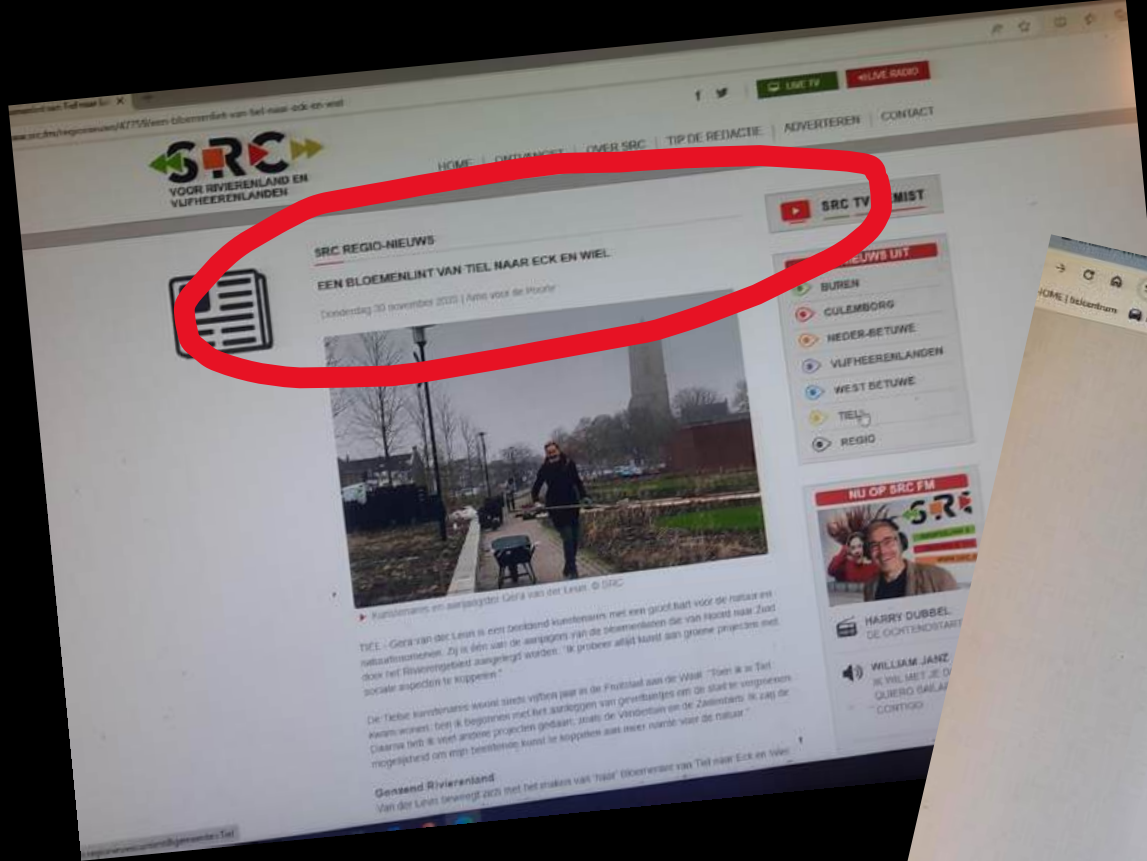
een-bloemenlint-van-tiel-naar-eck-en-wiel

f LIVE TV LIVE RADIO

SRC VOOR RIVIERENLAND EN VIJFHEERENLANDEN

HOME | ONTVANGST | OVER SRC | TIP DE REDACTIE | ADVERTEREN | CONTACT

SRC REGIO-NIEUWS

EEN BLOEMENLINT VAN TIEL NAAR ECK EN WIEL

Donderdag 30 november 2020 | Anne voor de Poorte

Kunstenares en aanjaagster Gera van der Leun. © SRC

TIEL - Gera van der Leun is een beeldend kunstenares met een groot hart voor de natuur en natuurfenomenen. Zij is één van de aanjagers van de bloemenlinten die van Noord naar Zuid door het Rivierengebied aangelegd worden. "Ik probeer altijd kunst aan groene projecten met sociale aspecten te koppelen."

De Tielse kunstenares woont sinds vijftien jaar in de Fruitstad aan de Waal. "Toen ik in Tiel kwam wonen, ben ik begonnen met het aanleggen van geveltuintjes om de stad te vergroenen. Daarna heb ik veel andere projecten gedaan, zoals de Vindertuin en de Zaadentuin. Ik zag de mogelijkheid om mijn beeldende kunst te koppelen aan meer ruimte voor de natuur."

Gonzend Rivierenland
Van der Leun beweegt zich met het maken van 'haar' Bloemenlint van Tiel naar Eck en Wiel

SRC TV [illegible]MIST

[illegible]EUWS UIT
BUREN
CULEMBORG
NEDER-BETUWE
VIJFHEERENLANDEN
WEST BETUWE
TIEL
REGIO

NU OP SRC FM
HARRY DUBBEL
DE OCHTENDSTART
WILLIAM JANZ
IK WIL MET JE D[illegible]
QUIERO BAILAR
CONTIGO

HOME | Ilcentrum